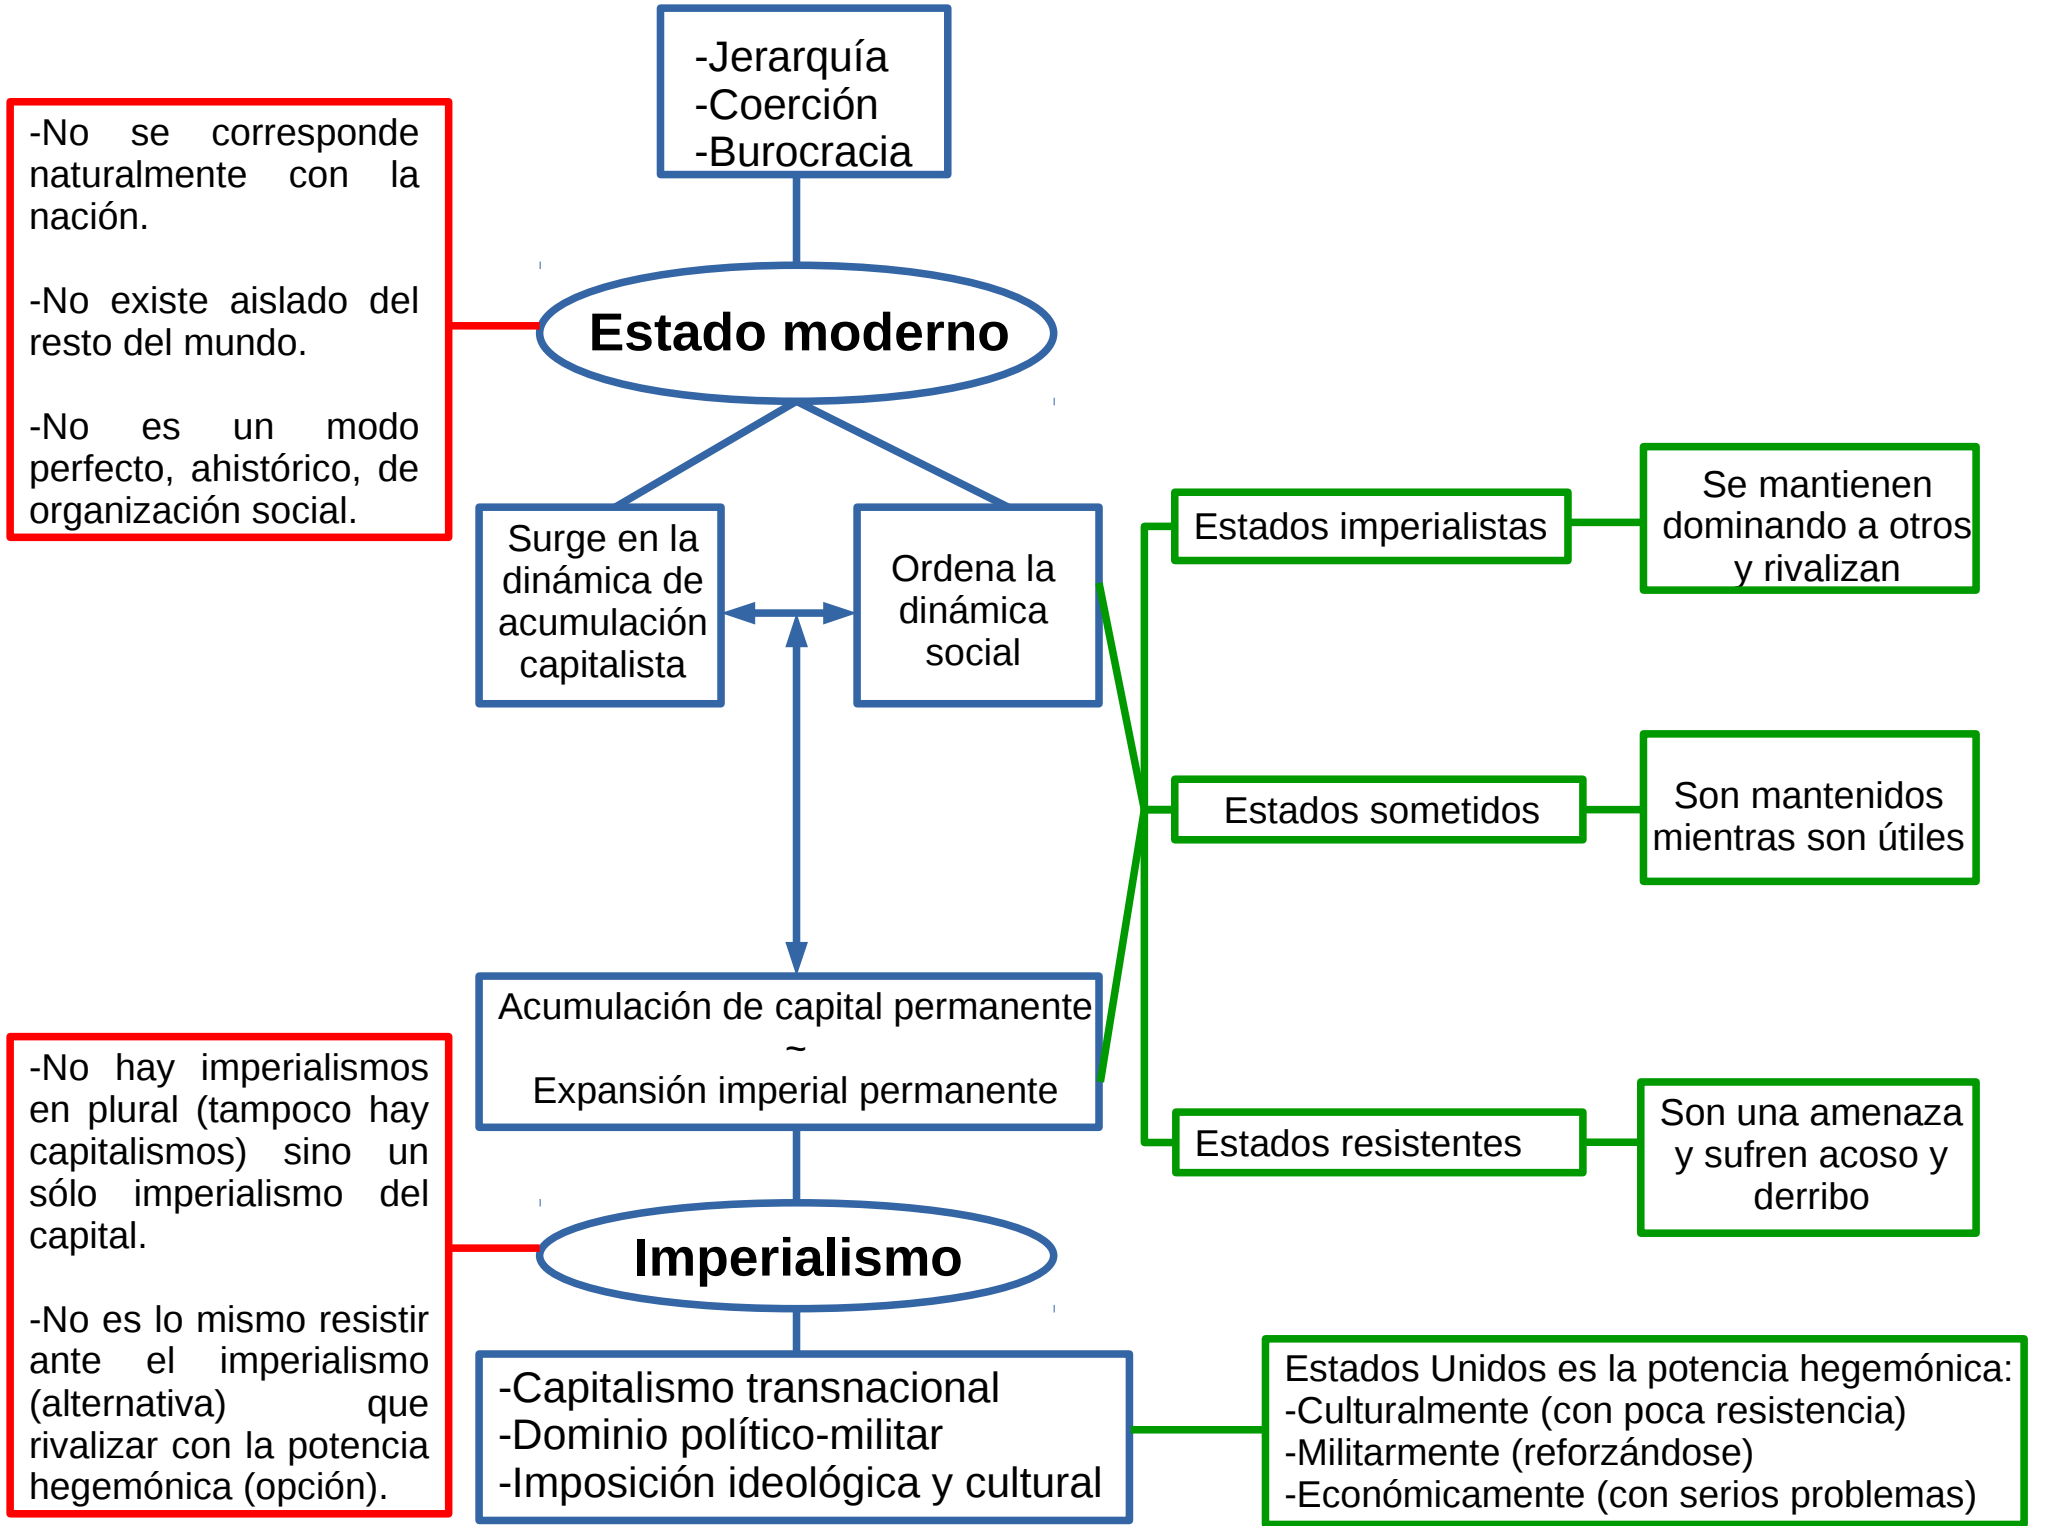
-Jerarquía
-Coerción
-Burocracia

-No se corresponde naturalmente con la nación.

-No existe aislado del resto del mundo.

-No es un modo perfecto, ahistórico, de organización social.

Estado moderno

Surge en la dinámica de acumulación capitalista

Ordena la dinámica social

Estados imperialistas

Se mantienen dominando a otros y rivalizan

Estados sometidos

Son mantenidos mientras son útiles

Estados resistentes

Son una amenaza y sufren acoso y derribo

Acumulación de capital permanente
~
Expansión imperial permanente

-No hay imperialismos en plural (tampoco hay capitalismos) sino un sólo imperialismo del capital.

-No es lo mismo resistir ante el imperialismo (alternativa) que rivalizar con la potencia hegemónica (opción).

Imperialismo

-Capitalismo transnacional
-Dominio político-militar
-Imposición ideológica y cultural

Estados Unidos es la potencia hegemónica:
-Culturalmente (con poca resistencia)
-Militarmente (reforzándose)
-Económicamente (con serios problemas)